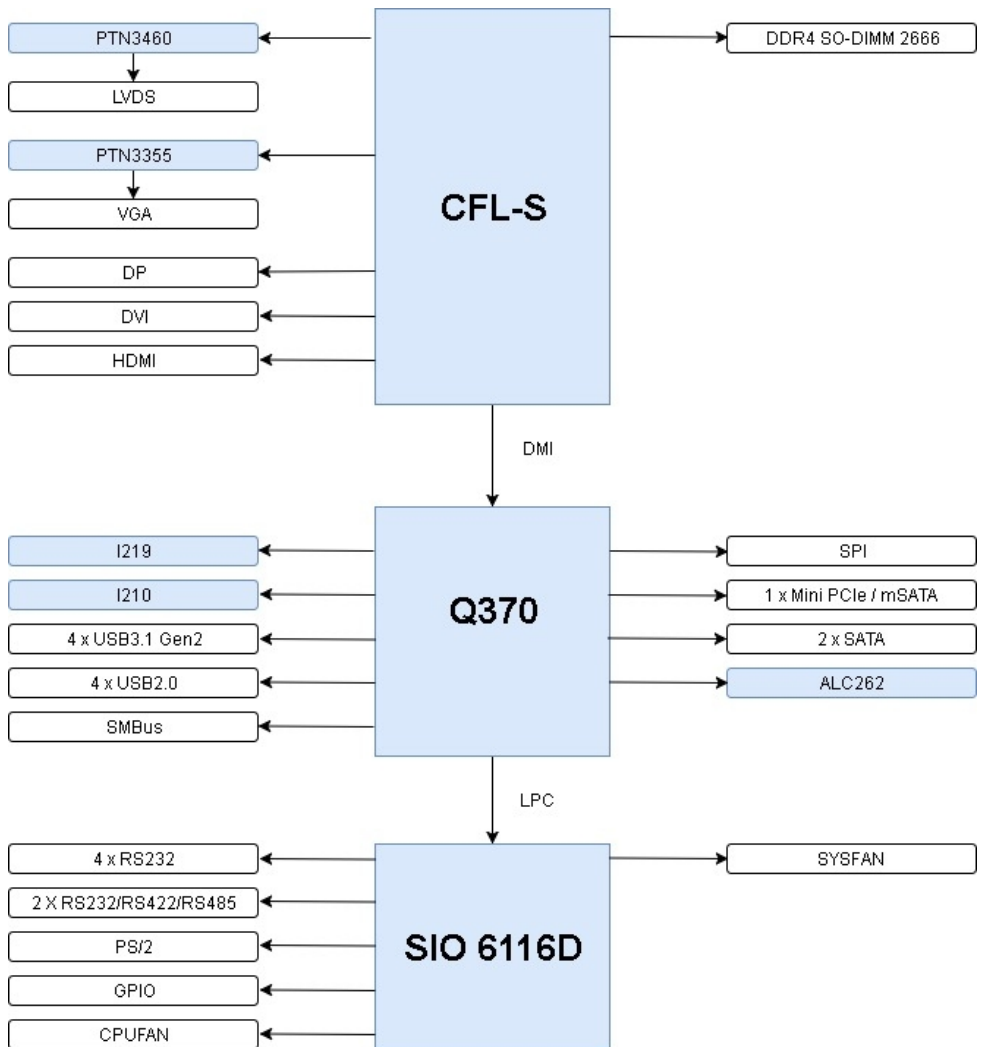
PTN3460

LVDS

PTN3355

VGA

DP

DVI

HDMI

CFL-S

DDR4 SO-DIMM 2666

DMI

I219

I210

4 x USB3.1 Gen2

4 x USB2.0

SMBus

Q370

SPI

1 x Mini PCIe / mSATA

2 x SATA

ALC262

LPC

4 x RS232

2 X RS232/RS422/RS485

PS/2

GPIO

CPUFAN

SIO 6116D

SYSFAN